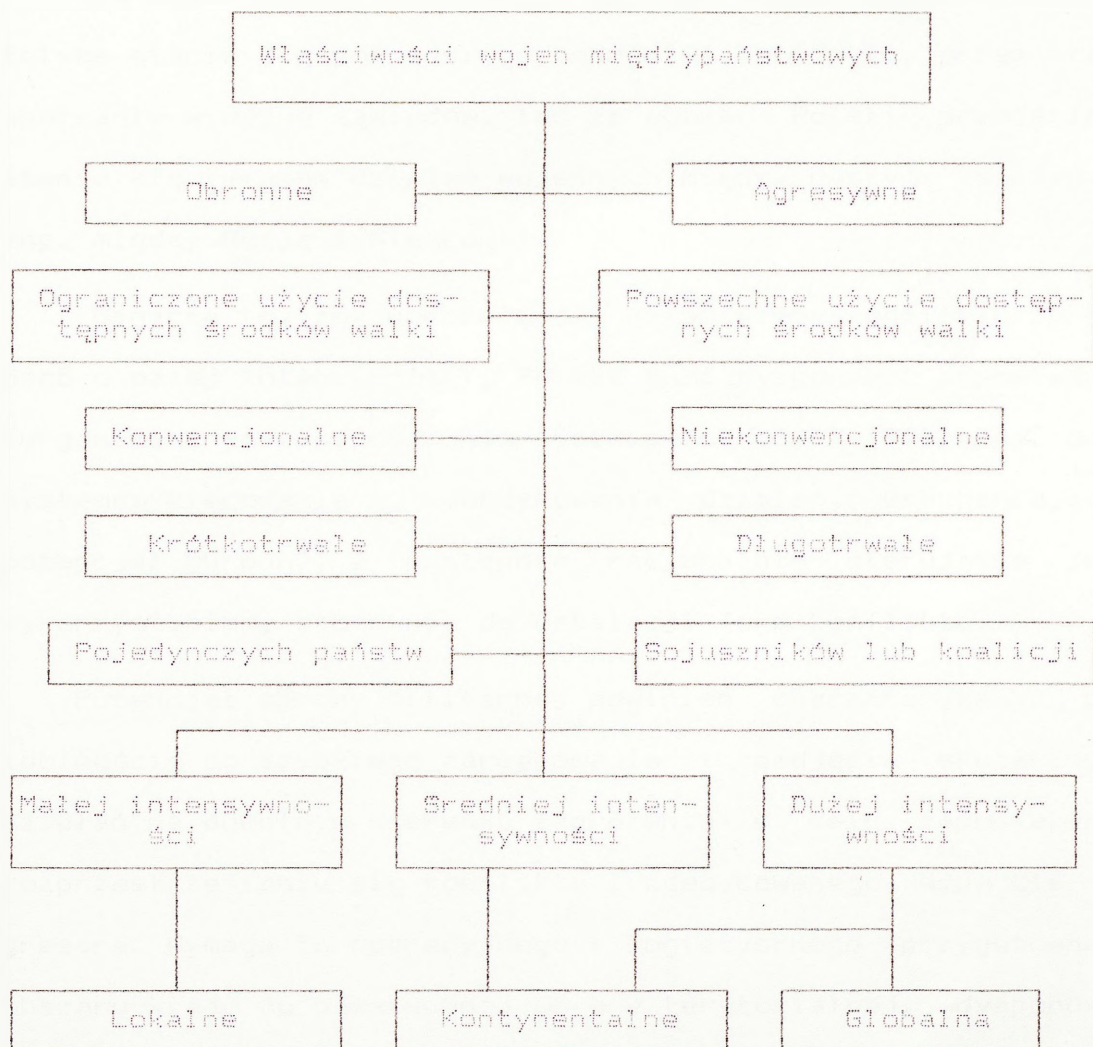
Właściwości wojen międzypaństwowych

Obronne

Agresywne

Ograniczone użycie dostępnych środków walki

Powszechne użycie dostępnych środków walki

Konwencjonalne

Niekonwencjonalne

Krótkotrwałe

Długotrwałe

Pojedynczych państw

Sojuszników lub koalicji

Małej intensywności

Średniej intensywności

Dużej intensywności

Lokalne

Kontynentalne

Globalna